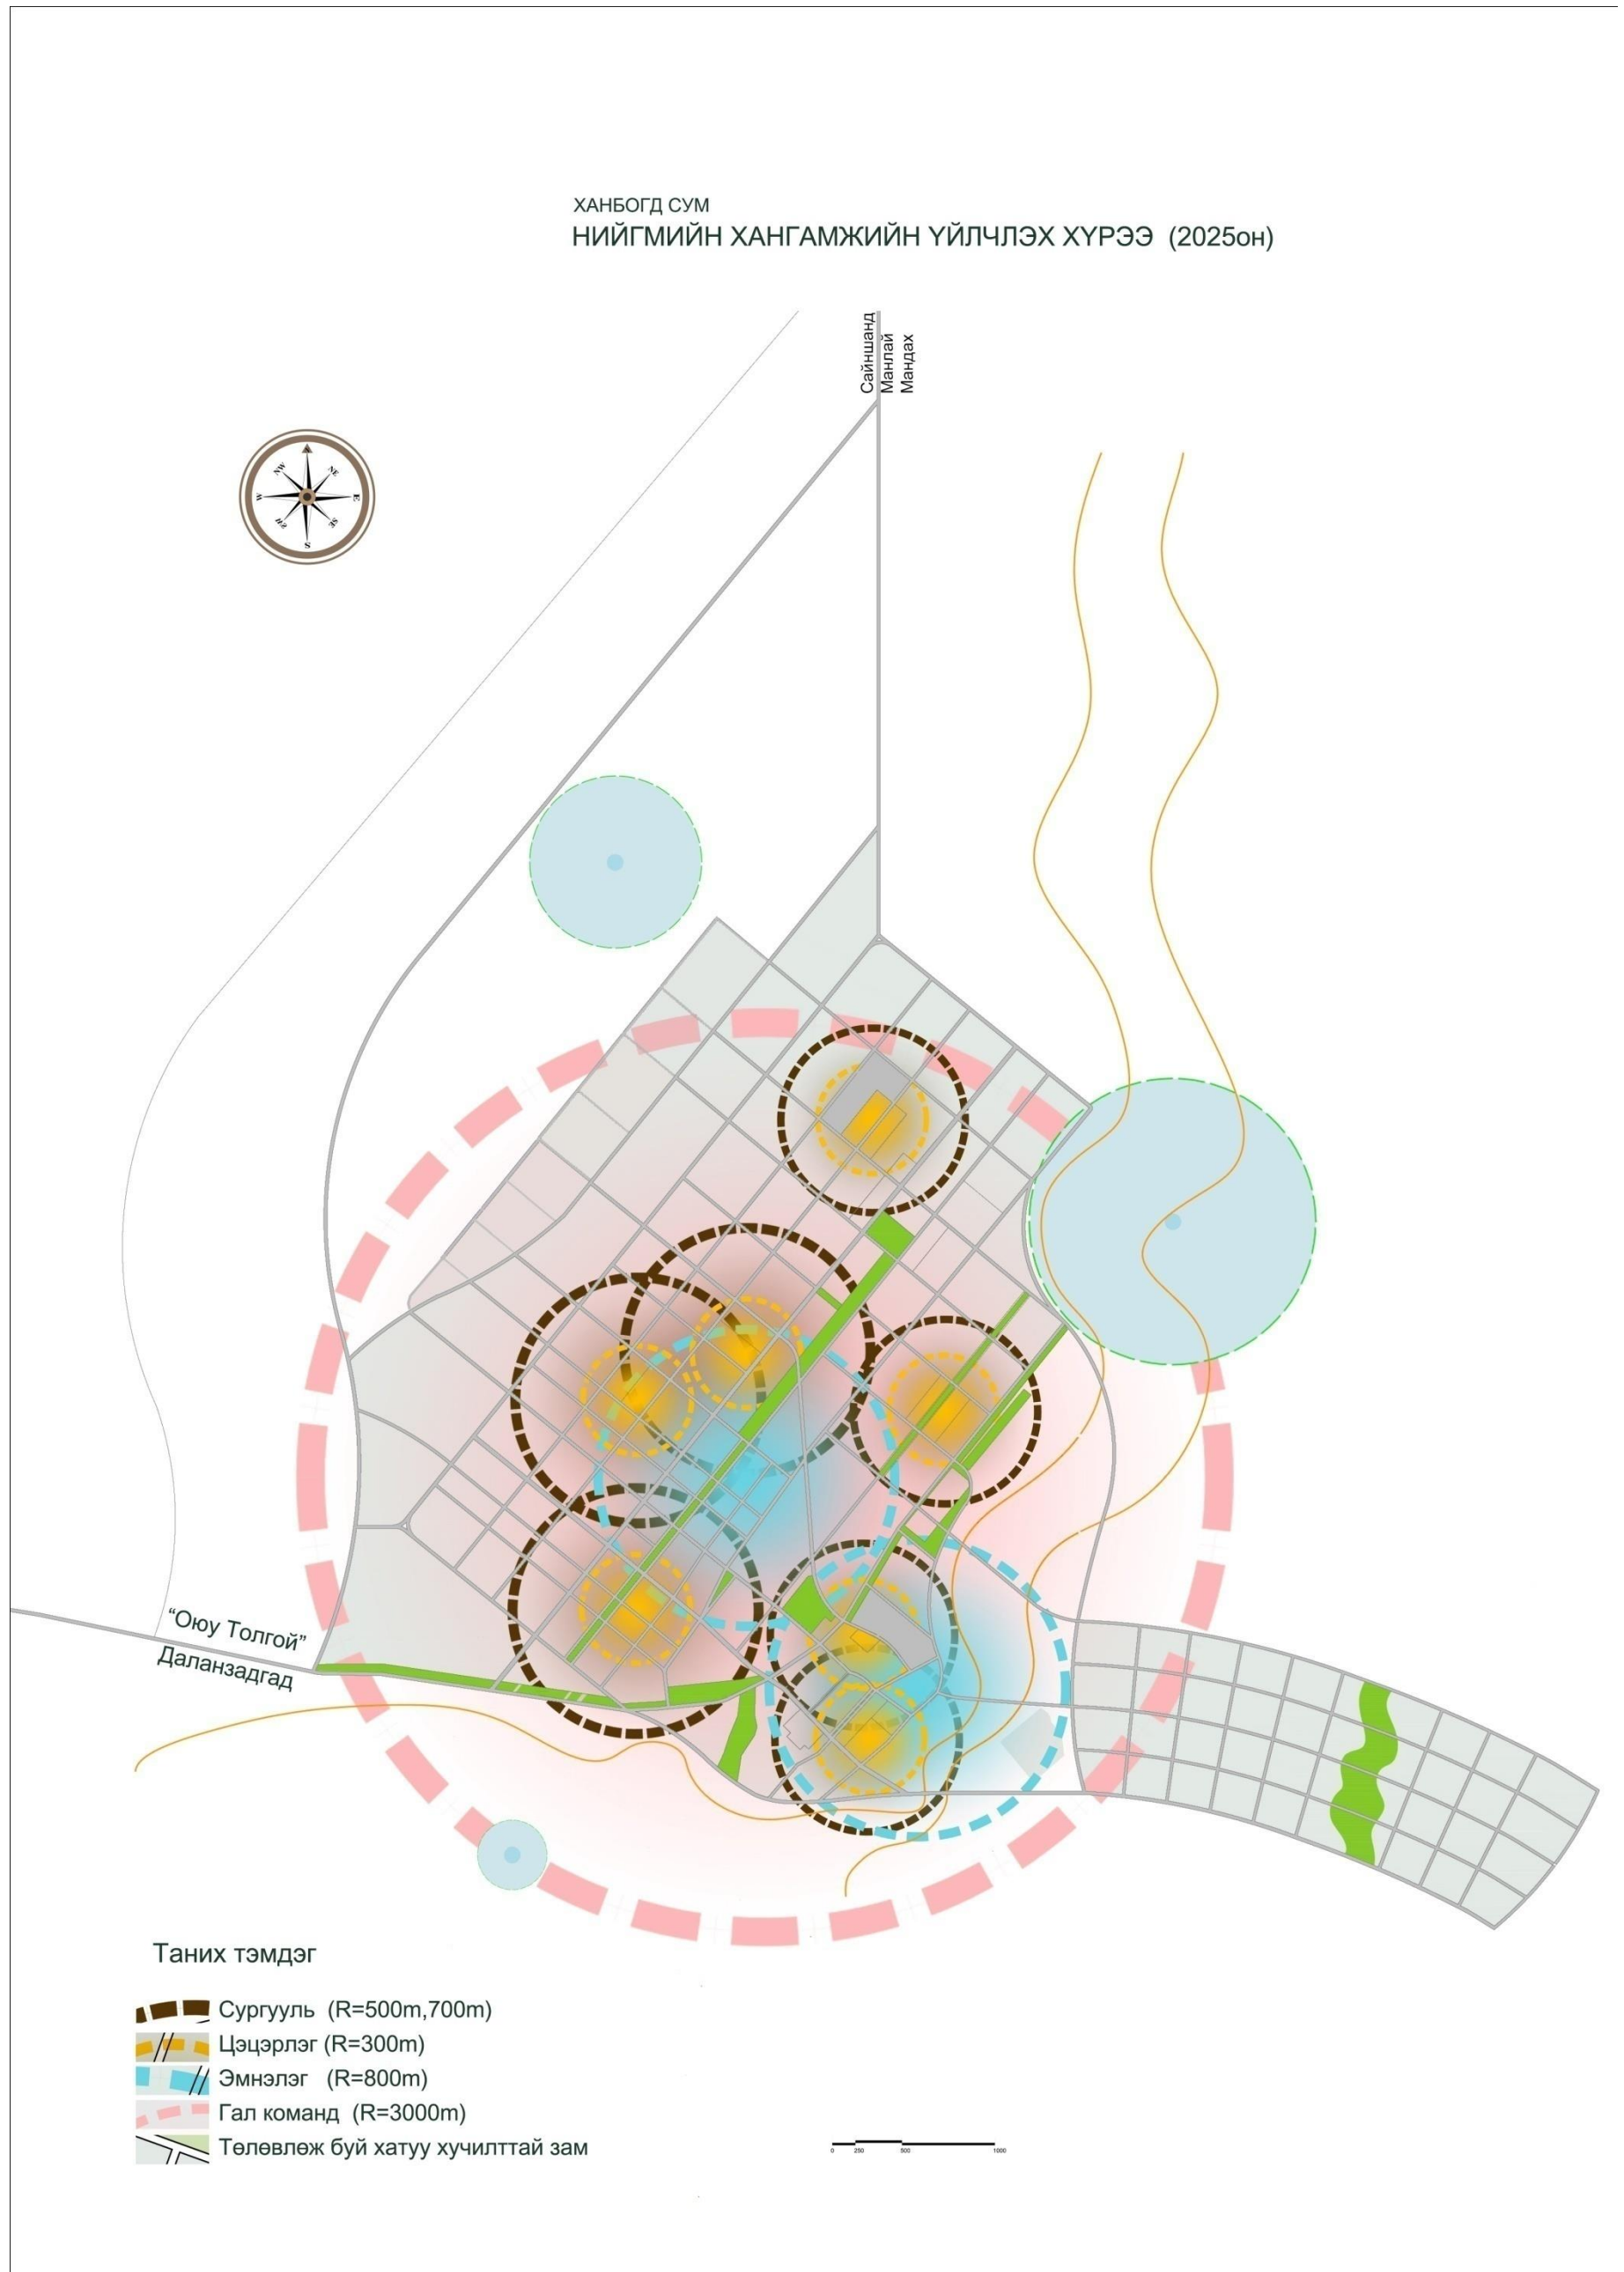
ХАНБОГД СУМ
НИЙГМИЙН ХАНГАМЖИЙН ҮЙЛЧЛЭХ ХҮРЭЭ (2025он)

Сайншанд
Манлай
Мандах

NW N NE
W E
SW S SE

"Оюу Толгой"
Даланзадгад

Таних тэмдэг

Сургууль (R=500m,700m)
Цэцэрлэг (R=300m)
Эмнэлэг (R=800m)
Гал команд (R=3000m)
Төлөвлөж буй хатуу хучилттай зам

0 250 500 1000